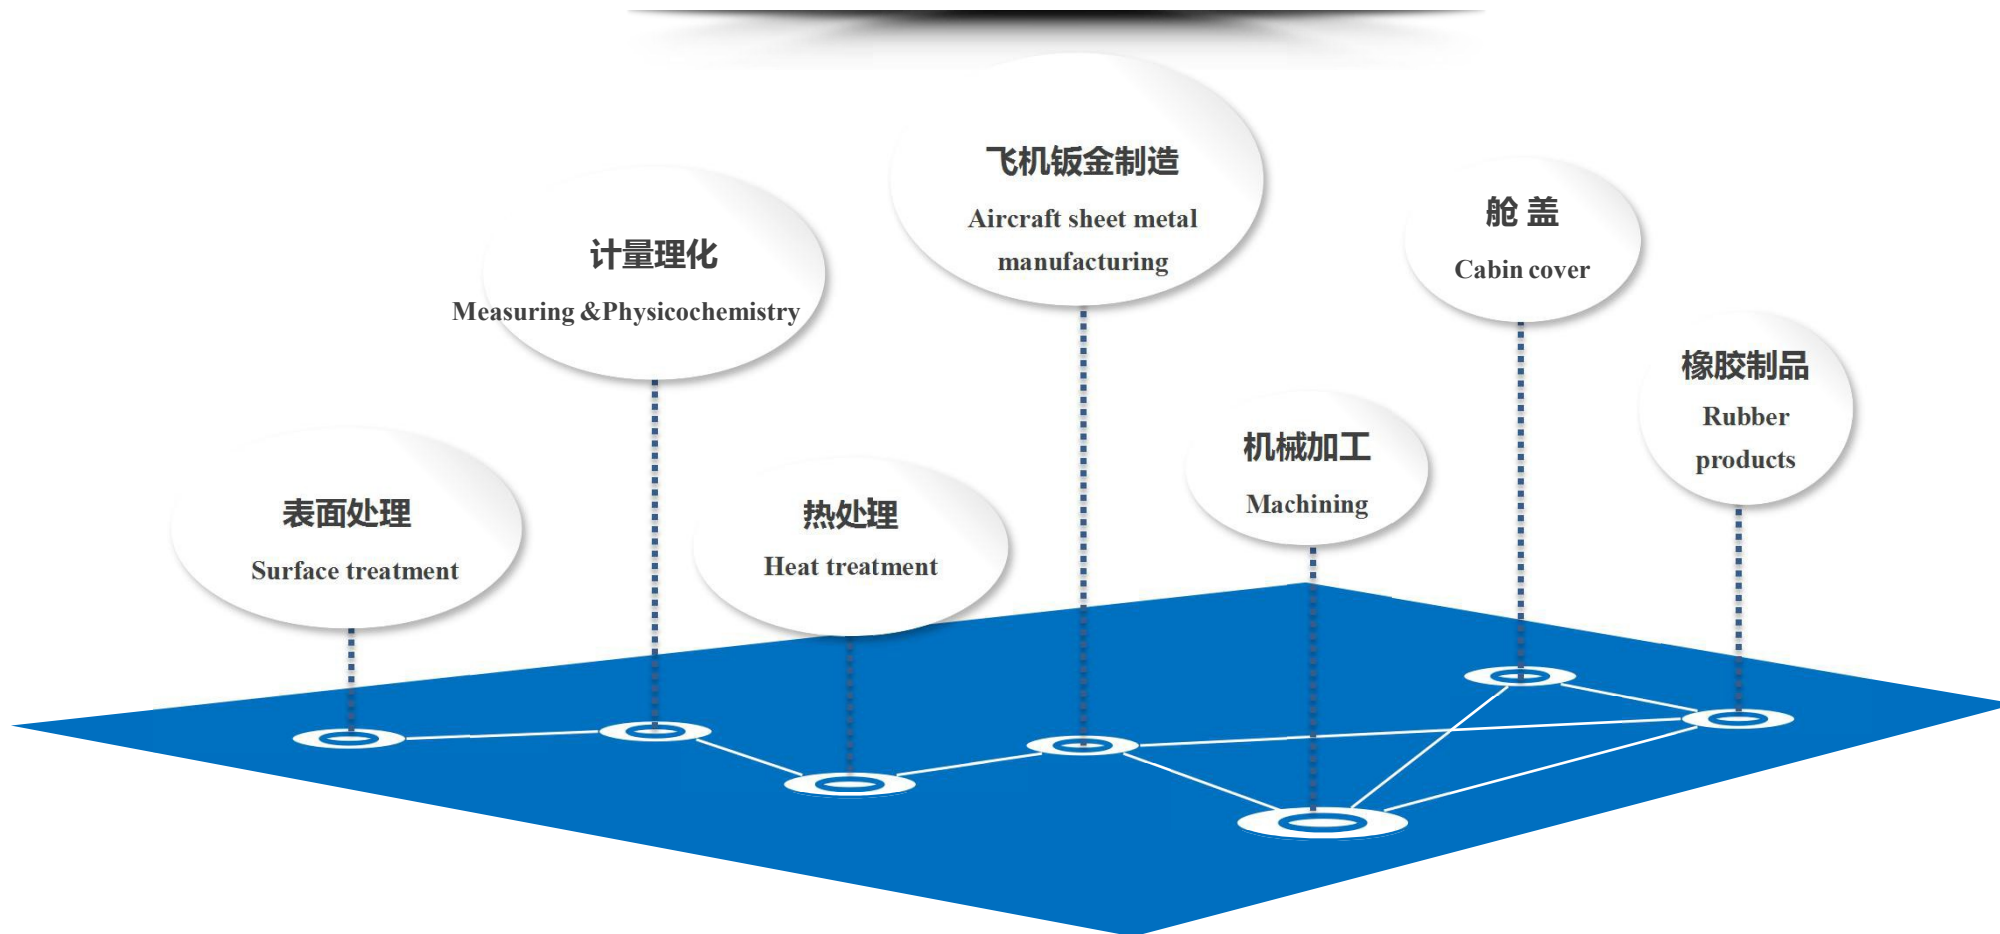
飞机钣金制造
Aircraft sheet metal manufacturing

计量理化
Measuring &Physicochemistry

舱 盖
Cabin cover

橡胶制品
Rubber products

机械加工
Machining

表面处理
Surface treatment

热处理
Heat treatment